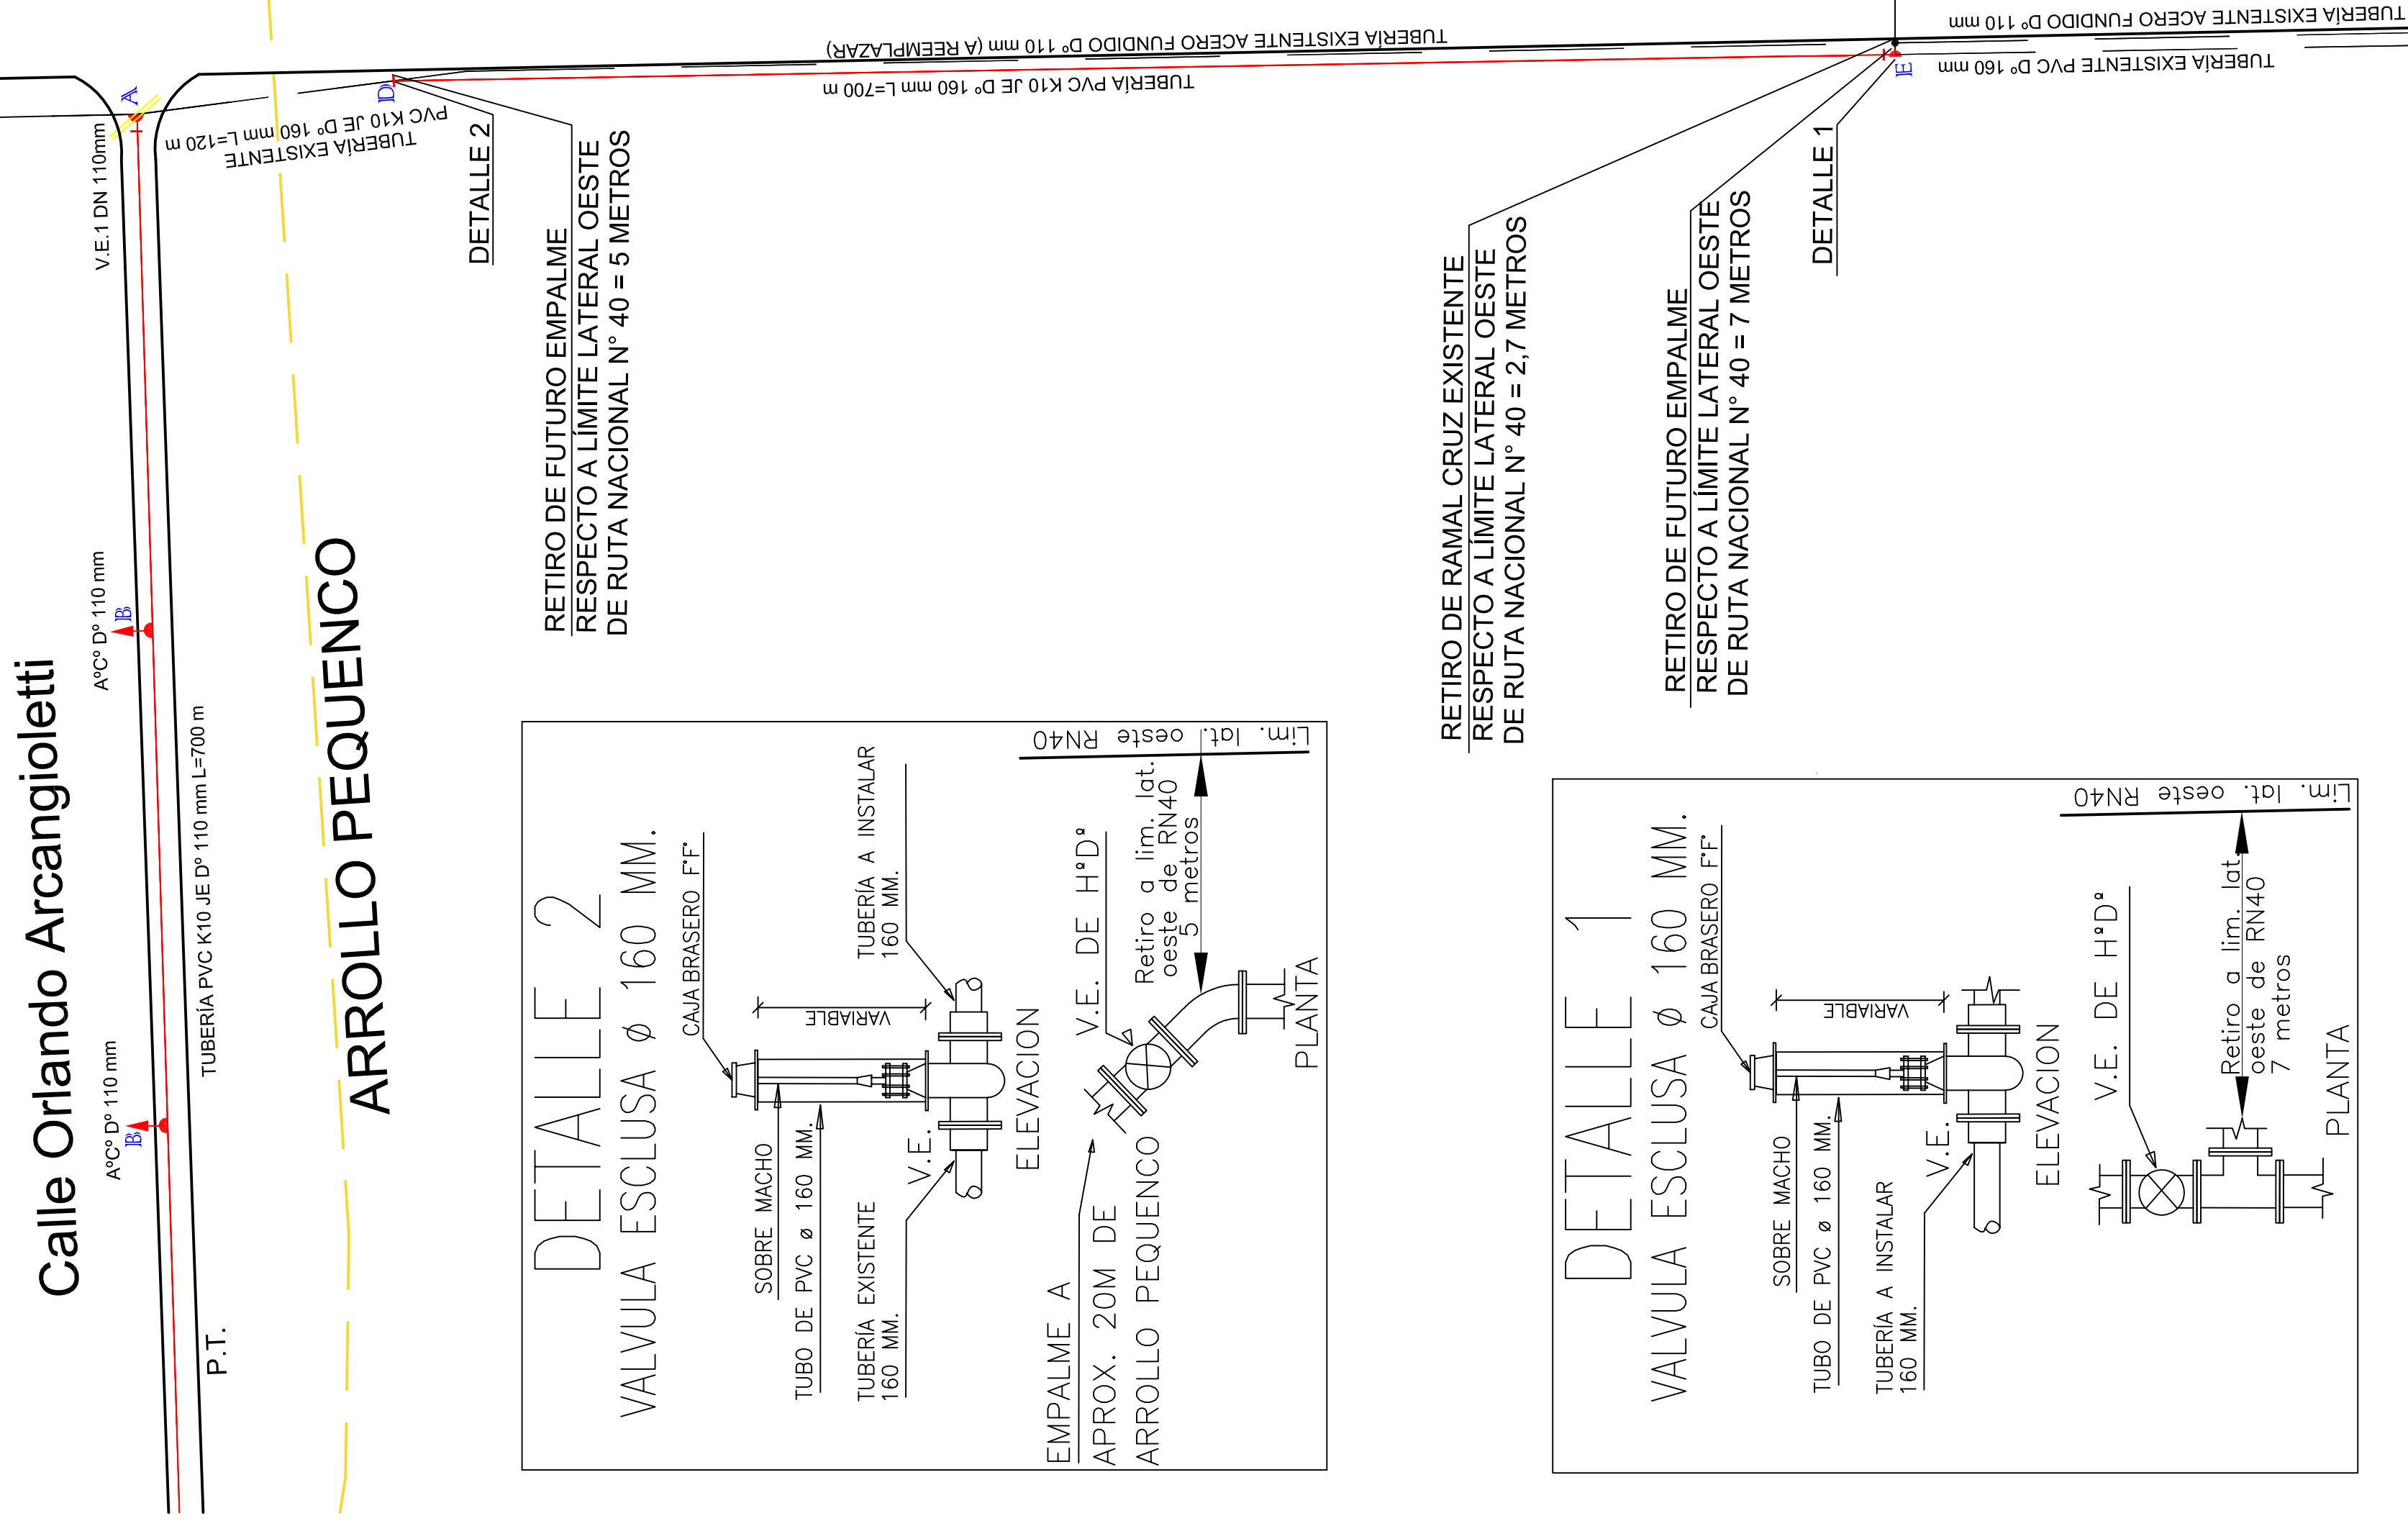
TUBERÍA EXISTENTE ACERO FUNDIDO D° 110 mm (A REEMPLAZAR)

TUBERÍA PVC K10 JE D° 160 mm L=700 m

TUBERÍA EXISTENTE ACERO FUNDIDO D° 110 mm

TUBERÍA EXISTENTE PVC D° 160 mm

TUBERÍA EXISTENTE PVC K10 JE D° 160 mm L=120 m

A

D

E

B

B

V.E.1 DN 110mm

A°C° D° 110 mm

A°C° D° 110 mm

TUBERÍA PVC K10 JE D° 110 mm L=700 m

P.T.

Calle Orlando Arcangioletti

ARROLLO PEQUENCO

DETALLE 2

RETIRO DE FUTURO EMPALME
RESPECTO A LÍMITE LATERAL OESTE
DE RUTA NACIONAL N° 40 = 5 METROS

RETIRO DE RAMAL CRUZ EXISTENTE
RESPECTO A LÍMITE LATERAL OESTE
DE RUTA NACIONAL N° 40 = 2,7 METROS

RETIRO DE FUTURO EMPALME
RESPECTO A LÍMITE LATERAL OESTE
DE RUTA NACIONAL N° 40 = 7 METROS

DETALLE 1

DETALLE 2
VALVULA ESCLUSA ø 160 MM.

CAJA BRASERO F°F°

VARIABLE

TUBERÍA A INSTALAR
160 MM.

SOBRE MACHO

TUBO DE PVC ø 160 MM.

TUBERÍA EXISTENTE
160 MM.

V.E.

ELEVACION

V.E. DE H°D°

Lim. lat. oeste RN40

Retiro a lim. lat.
oeste de RN40
5 metros

PLANTA

EMPALME A
APROX. 20M DE
ARROLLO PEQUENCO

DETALLE 1
VALVULA ESCLUSA ø 160 MM.

CAJA BRASERO F°F°

VARIABLE

SOBRE MACHO

TUBO DE PVC ø 160 MM.

TUBERÍA A INSTALAR
160 MM.

V.E.

ELEVACION

V.E. DE H°D°

Lim. lat. oeste RN40

Retiro a lim. lat.
oeste de RN40
7 metros

PLANTA